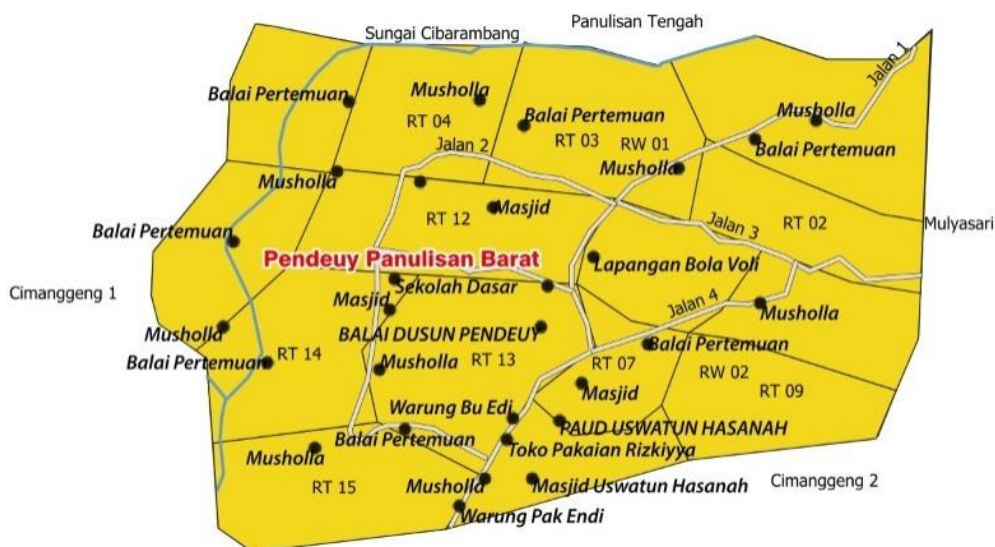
Sungai Cibarambang
Panulisan Tengah
Jalan 1
Balai Pertemuan
Musholla
RT 04
Balai Pertemuan
RT 03
RW 01
Musholla
Balai Pertemuan
Jalan 2
Musholla
Musholla
RT 12
Masjid
Jalan 3
RT 02
Mulyasari
Balai Pertemuan
Pendeuy Panulisan Barat
Lapangan Bola Voli
Cimanggeng 1
Sekolah Dasar
Masjid
Jalan 4
Musholla
Musholla
BALAI DUSUN PENDEUY
RT 14
RT 13
RT 07
Balai Pertemuan
Balai Pertemuan
Musholla
Masjid
RW 02
RT 09
Warung Bu Edi
PAUD USWATUN HASANAH
Balai Pertemuan
Toko Pakaian Rizkiyya
Musholla
RT 15
Musholla
Masjid Uswatun Hasanah
Cimanggeng 2
Warung Pak Endi